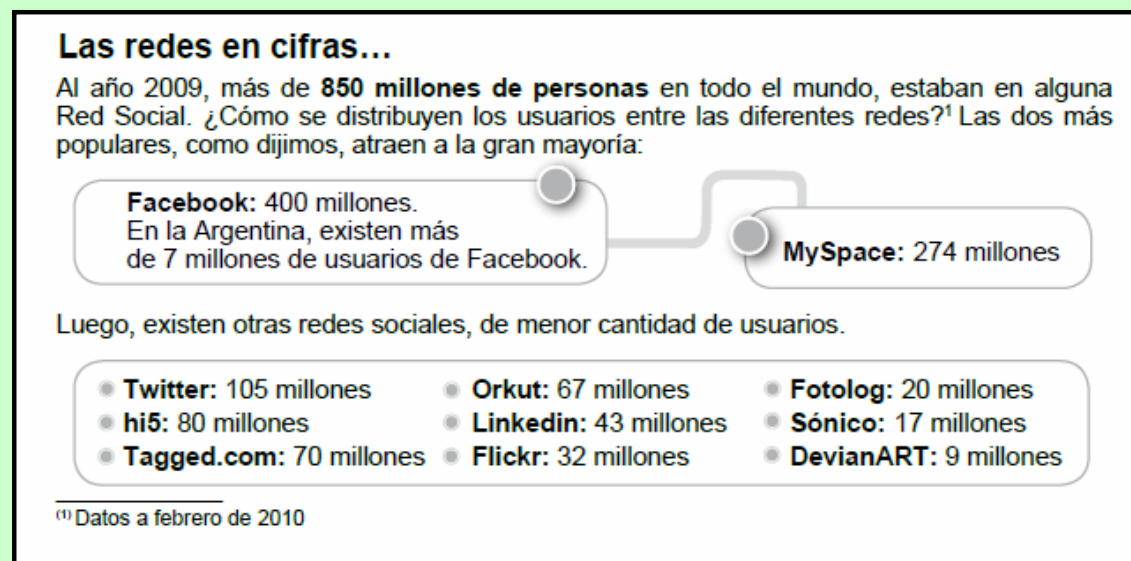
Las redes en cifras…

Al año 2009, más de **850 millones de personas** en todo el mundo, estaban en alguna Red Social. ¿Cómo se distribuyen los usuarios entre las diferentes redes?$^1$ Las dos más populares, como dijimos, atraen a la gran mayoría:

**Facebook:** 400 millones.
En la Argentina, existen más de 7 millones de usuarios de Facebook.

**MySpace:** 274 millones

Luego, existen otras redes sociales, de menor cantidad de usuarios.

**Twitter:** 105 millones
**hi5:** 80 millones
**Tagged.com:** 70 millones
**Orkut:** 67 millones
**Linkedin:** 43 millones
**Flickr:** 32 millones
**Fotolog:** 20 millones
**Sónico:** 17 millones
**DevianART:** 9 millones

$^{(1)}$ Datos a febrero de 2010